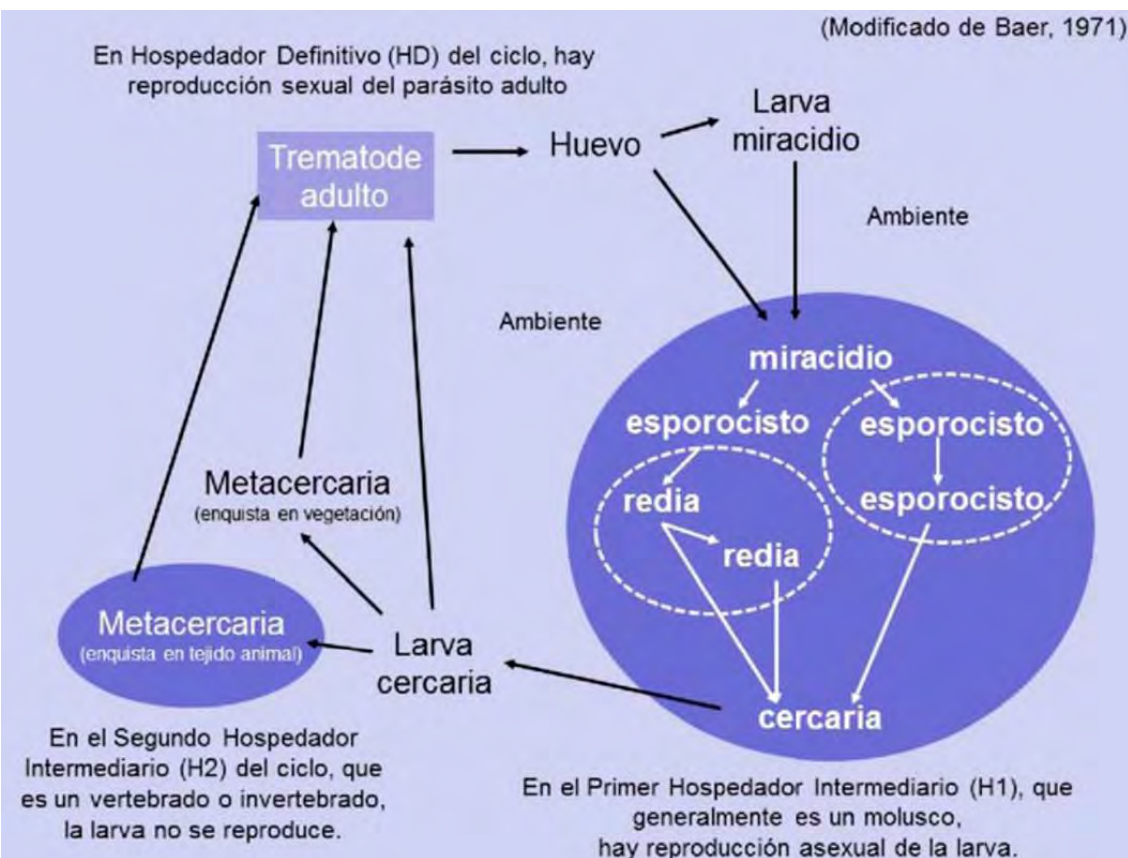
(Modificado de Baer, 1971)

En Hospedador Definitivo (HD) del ciclo, hay reproducción sexual del parásito adulto

Trematode adulto

Huevo

Larva miracidio

Ambiente

Ambiente

miracidio

esporocisto

esporocisto

redia

esporocisto

redia

cercaria

Metacercaria
(enquista en vegetación)

Metacercaria
(enquista en tejido animal)

Larva cercaria

En el Segundo Hospedador Intermediario (H2) del ciclo, que es un vertebrado o invertebrado, la larva no se reproduce.

En el Primer Hospedador Intermediario (H1), que generalmente es un molusco, hay reproducción asexual de la larva.